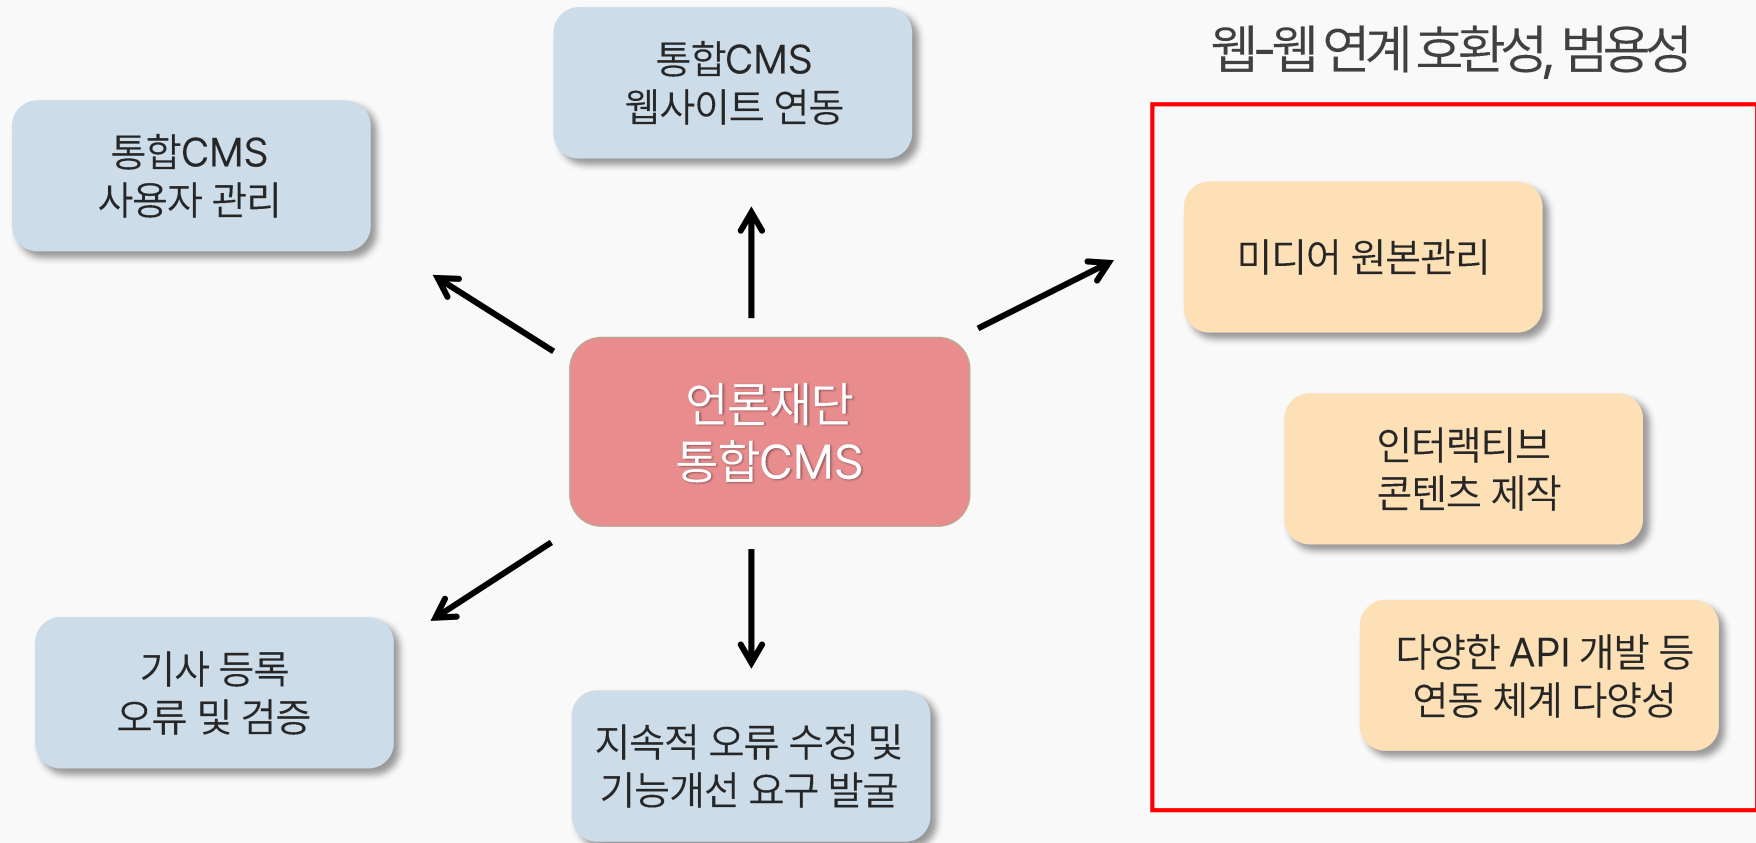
통합CMS
웹사이트 연동

웹-웹 연계 호환성, 범용성

통합CMS
사용자 관리

미디어 원본관리

언론재단
통합CMS

인터랙티브
콘텐츠 제작

다양한 API 개발 등
연동 체계 다양성

기사 등록
오류 및 검증

지속적 오류 수정 및
기능개선 요구 발굴